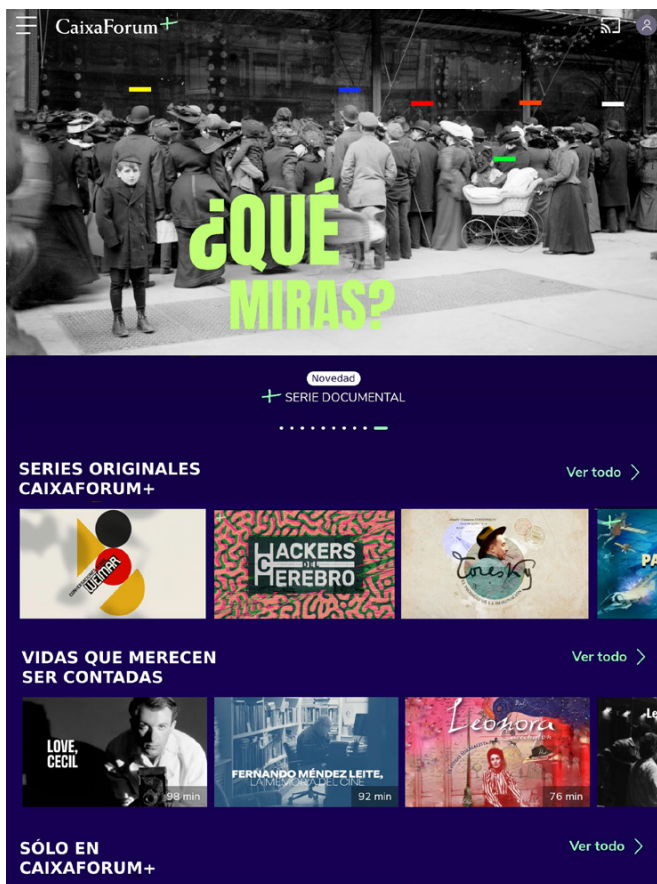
CaixaForum+

¿QUÉ MIRAS?

Novedad
+ SERIE DOCUMENTAL

SERIES ORIGINALES CAIXAFORUM+
Ver todo >

WEIMAR

HACKERS DEL CEREBRO

Tuesky

PA

VIDAS QUE MERECEN SER CONTADAS
Ver todo >

LOVE, CECIL
98 min

FERNANDO MÉNDEZ LEITE, LA MEMORIA DEL CINE
92 min

Leonora
76 min

SÓLO EN CAIXAFORUM+
Ver todo >